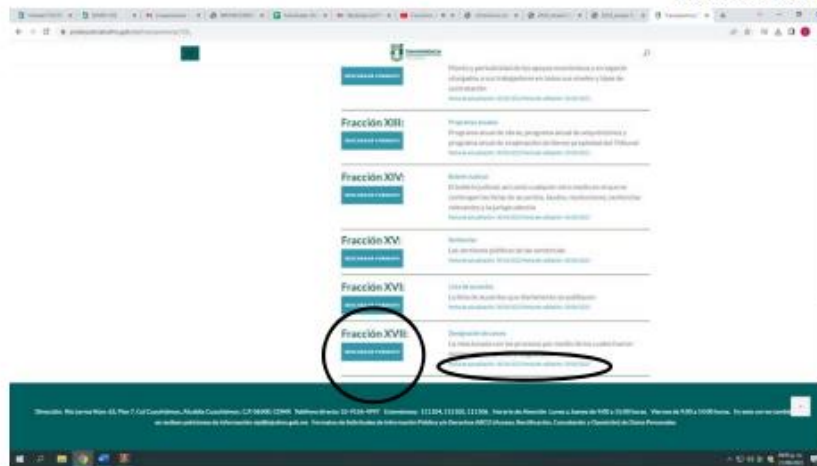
Fracción XIII:

DESCARGAR FORMATO

Programa anual

Fracción XIV:

DESCARGAR FORMATO

Boletín Judicial

Fracción XV:

DESCARGAR FORMATO

Sentencias

Fracción XVI:

DESCARGAR FORMATO

Lista de acuerdos

Fracción XVII:

DESCARGAR FORMATO

Designación de peritos

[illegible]